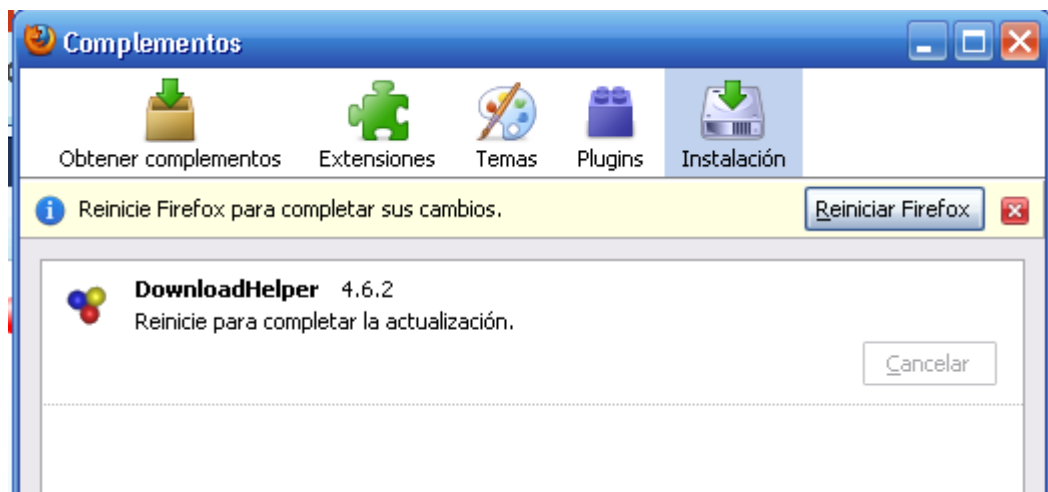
Complementos

Obtener complementos
Extensiones
Temas
Plugins
Instalación

Reinicie Firefox para completar sus cambios.
Reiniciar Firefox

DownloadHelper 4.6.2
Reinicie para completar la actualización.
Cancelar